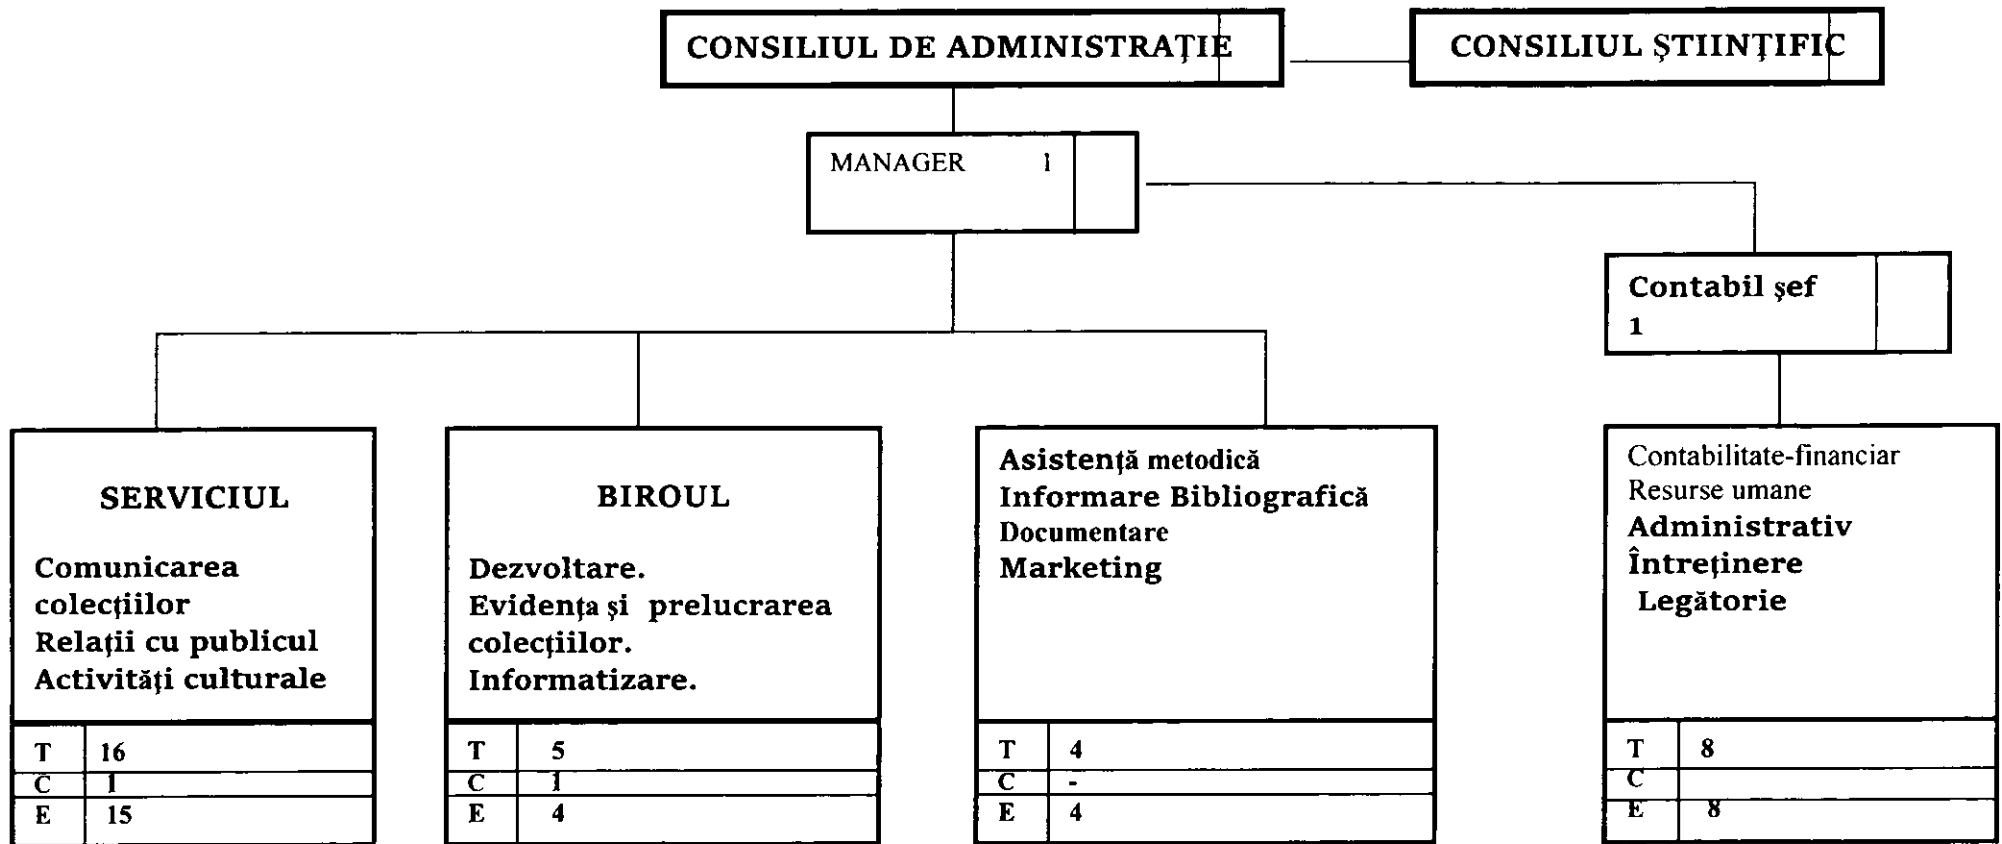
CONSILIUL DE ADMINISTRAŢIE

CONSILIUL ŞTIINŢIFIC

MANAGER 1

Contabil şef
1

SERVICIUL

Comunicarea colecţiilor
Relaţii cu publicul
Activităţi culturale

| T | 16 |
|---|---|
| C | 1 |
| E | 15 |

BIROUL

Dezvoltare.
Evidenţa şi prelucrarea colecţiilor.
Informatizare.

| T | 5 |
|---|---|
| C | 1 |
| E | 4 |

Asistenţă metodică
Informare Bibliografică
Documentare
Marketing

| T | 4 |
|---|---|
| C | - |
| E | 4 |

Contabilitate-financiar
Resurse umane
Administrativ
Întreţinere
Legătorie

| T | 8 |
|---|---|
| C | |
| E | 8 |